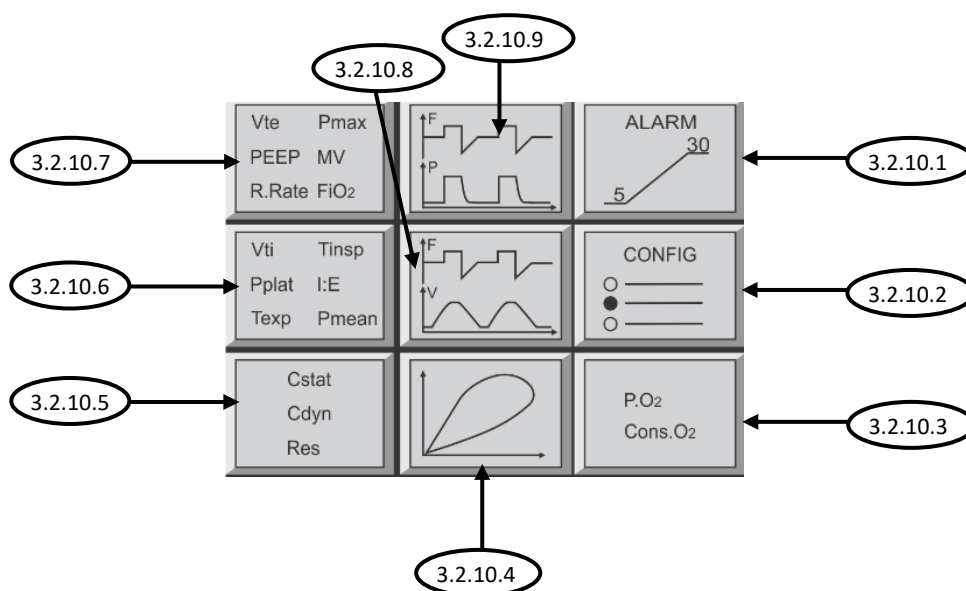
3.2.10.9

3.2.10.8

Vte Pmax
PEEP MV
R.Rate $FiO_2$

F
P

ALARM
30
5

3.2.10.7

3.2.10.1

Vti Tinsp
Pplat I:E
Texp Pmean

F
V

CONFIG

3.2.10.6

3.2.10.2

Cstat
Cdyn
Res

$P.O_2$
$Cons.O_2$

3.2.10.5

3.2.10.3

3.2.10.4